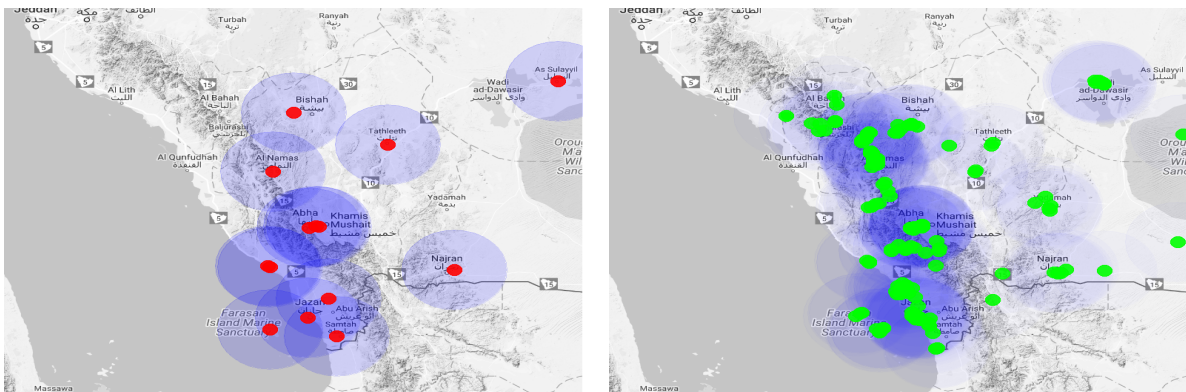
Jeddah جدة مكة الطائف Turbah تربة Ranyah رنية
5
15
30
As Sulayyil
Wadi ad-Dawasir وادي الدواسر
Al Lith الليث
Al Bahah الباحة
Bishah بيشة
Baljurashi بلجرشي
Tathleeth تثليث
10
Al Qunfudhah القنفذة
Al Namas النماص
10
Orou
Wi
Sand
Yadamah يدمة
5
Abha
Khamis Mushait خميس مشيط
Najran
15
15
5
Jazan جازان
Abu Arish
Samtah
Farasan Island Marine Sanctuary
Massawa

Jeddah جدة مكة الطائف Turbah تربة Ranyah رنية
5
15
Al Lith الليث
Bishah بيشة
ad-Dawasir وادي الدواسر السليل
Al Qunfudhah القنفذة
Tathleeth
Orou
Wi
Sanc
5
Abha
Khamis Mushait خميس مشيط
Najran
15
15
Jazan
Abu Arish
Samtah
Farasan Island Marine Sanctuary
Massawa